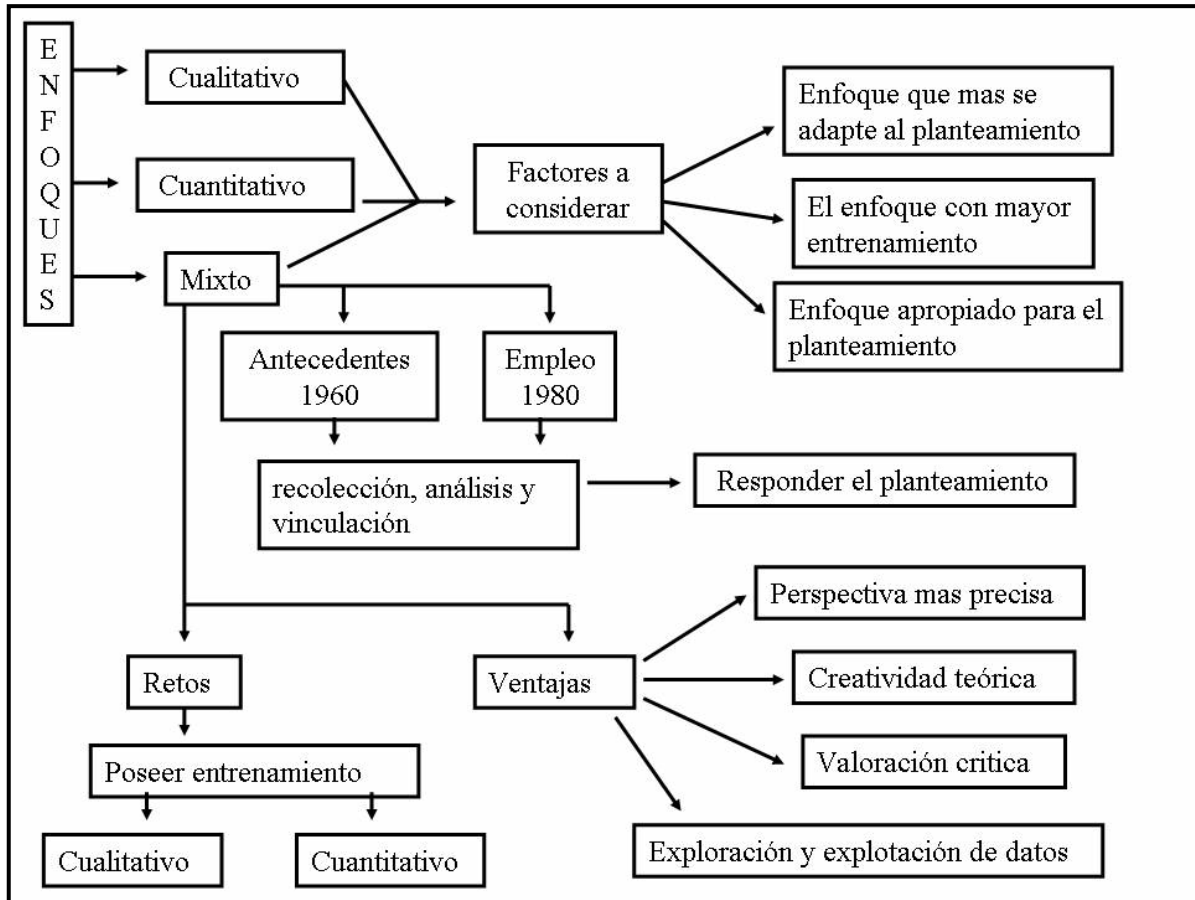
ENFOQUES

Cualitativo

Cuantitativo

Mixto

Factores a considerar

Enfoque que mas se adapte al planteamiento

El enfoque con mayor entrenamiento

Enfoque apropiado para el planteamiento

Antecedentes 1960

Empleo 1980

recolección, análisis y vinculación

Responder el planteamiento

Retos

Poseer entrenamiento

Cualitativo

Cuantitativo

Ventajas

Perspectiva mas precisa

Creatividad teórica

Valoración critica

Exploración y explotación de datos